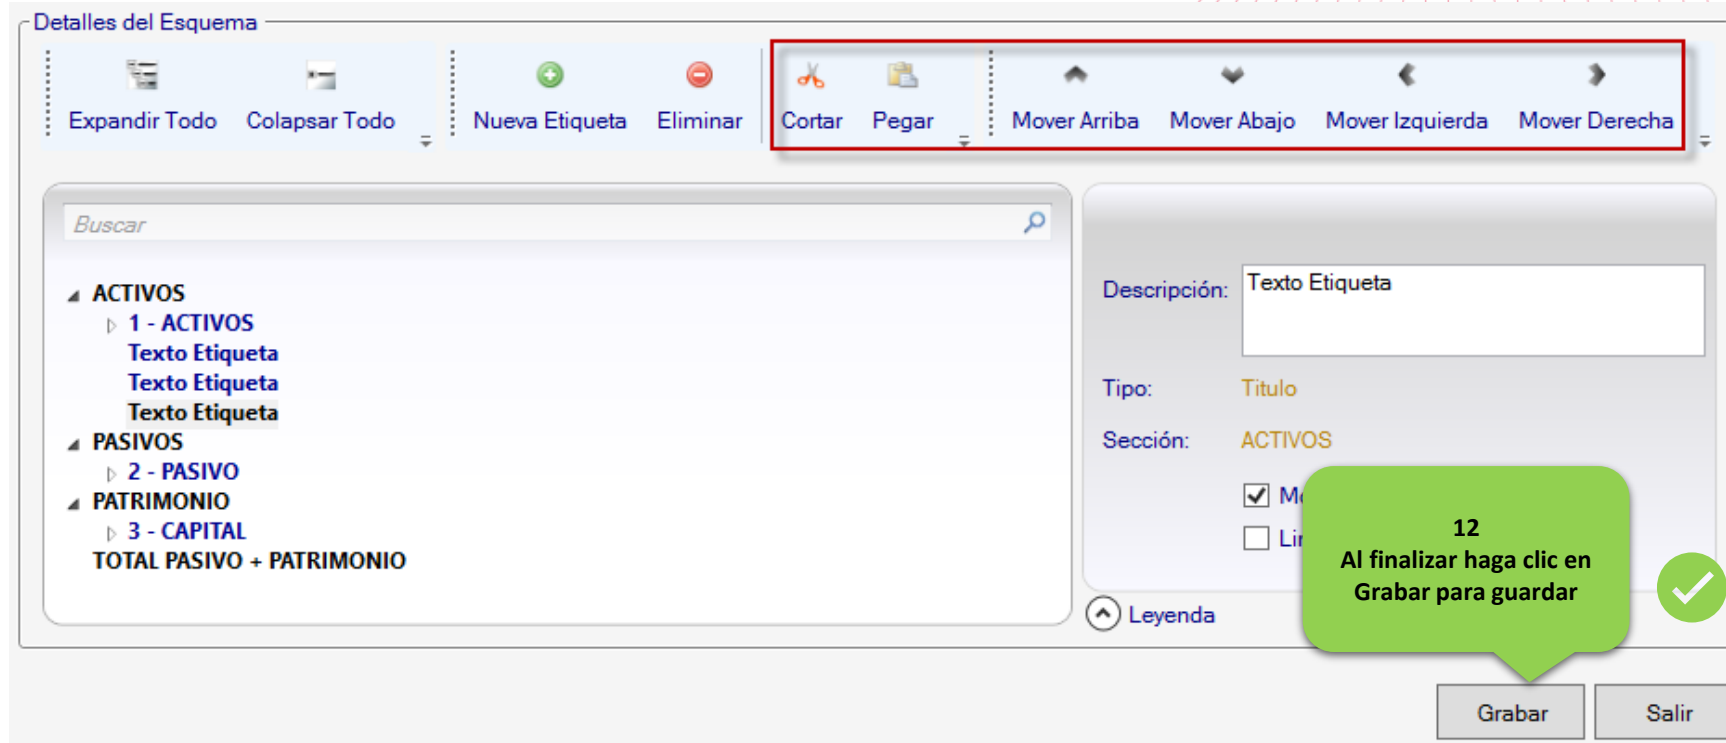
Detalles del Esquema

Expandir Todo Colapsar Todo Nueva Etiqueta Eliminar Cortar Pegar Mover Arriba Mover Abajo Mover Izquierda Mover Derecha

Buscar

ACTIVOS
1 - ACTIVOS
Texto Etiqueta
Texto Etiqueta
Texto Etiqueta
PASIVOS
2 - PASIVO
PATRIMONIO
3 - CAPITAL
TOTAL PASIVO + PATRIMONIO

Descripción: Texto Etiqueta

Tipo: Titulo

Sección: ACTIVOS

M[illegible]

Li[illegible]

12
Al finalizar haga clic en Grabar para guardar

Leyenda

Grabar Salir